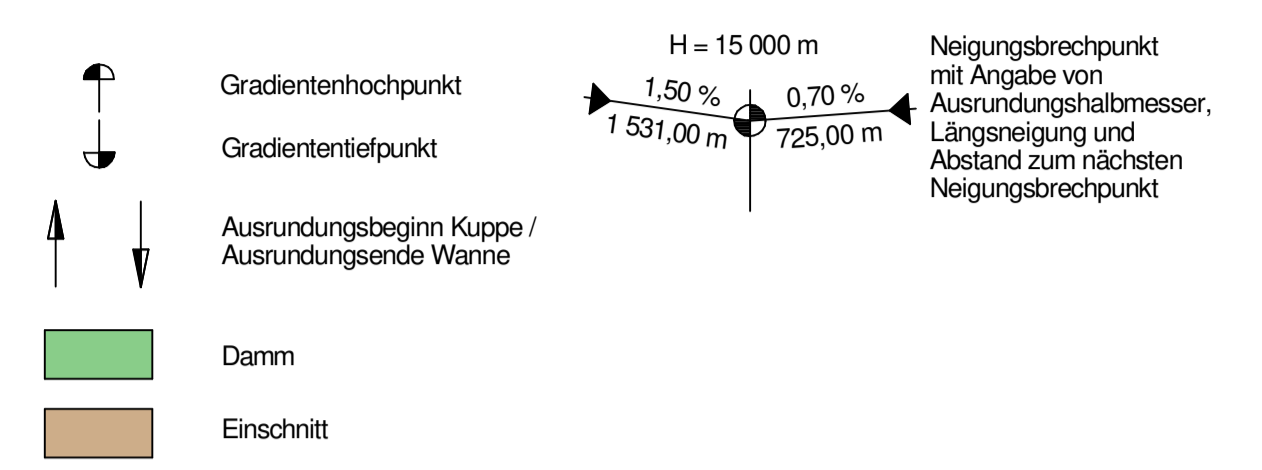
Gradientenhochpunkt

Gradiententiefpunkt

Ausrundungsbeginn Kuppe / Ausrundungsende Wanne

Damm

Einschnitt

H = 15 000 m

1,50 %

1 531,00 m

0,70 %

725,00 m

Neigungsbrechpunkt mit Angabe von Ausrundungshalbmesser, Längsneigung und Abstand zum nächsten Neigungsbrechpunkt